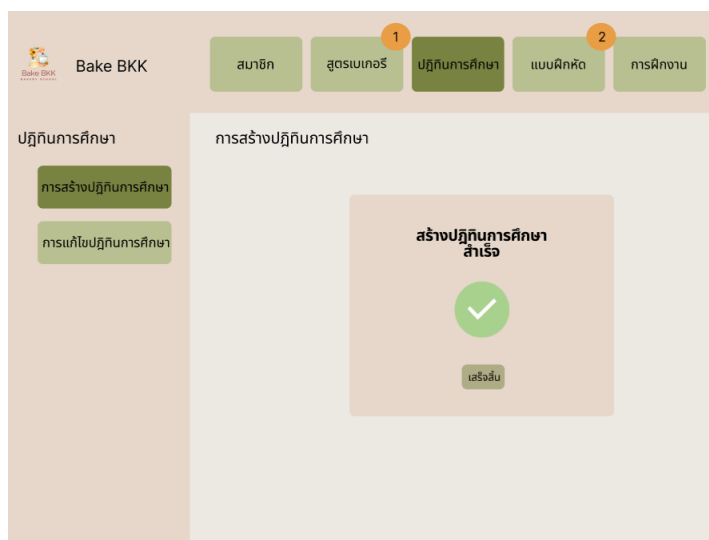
Bake BKK

Bake BKK

สมาชิก

1

สูตรเบเกอรี่

ปฏิทินการศึกษา

2

แบบฝึกหัด

การฝึกงาน

ปฏิทินการศึกษา

การสร้างปฏิทินการศึกษา

การแก้ไขปฏิทินการศึกษา

การสร้างปฏิทินการศึกษา

สร้างปฏิทินการศึกษา
สำเร็จ

เสร็จสิ้น